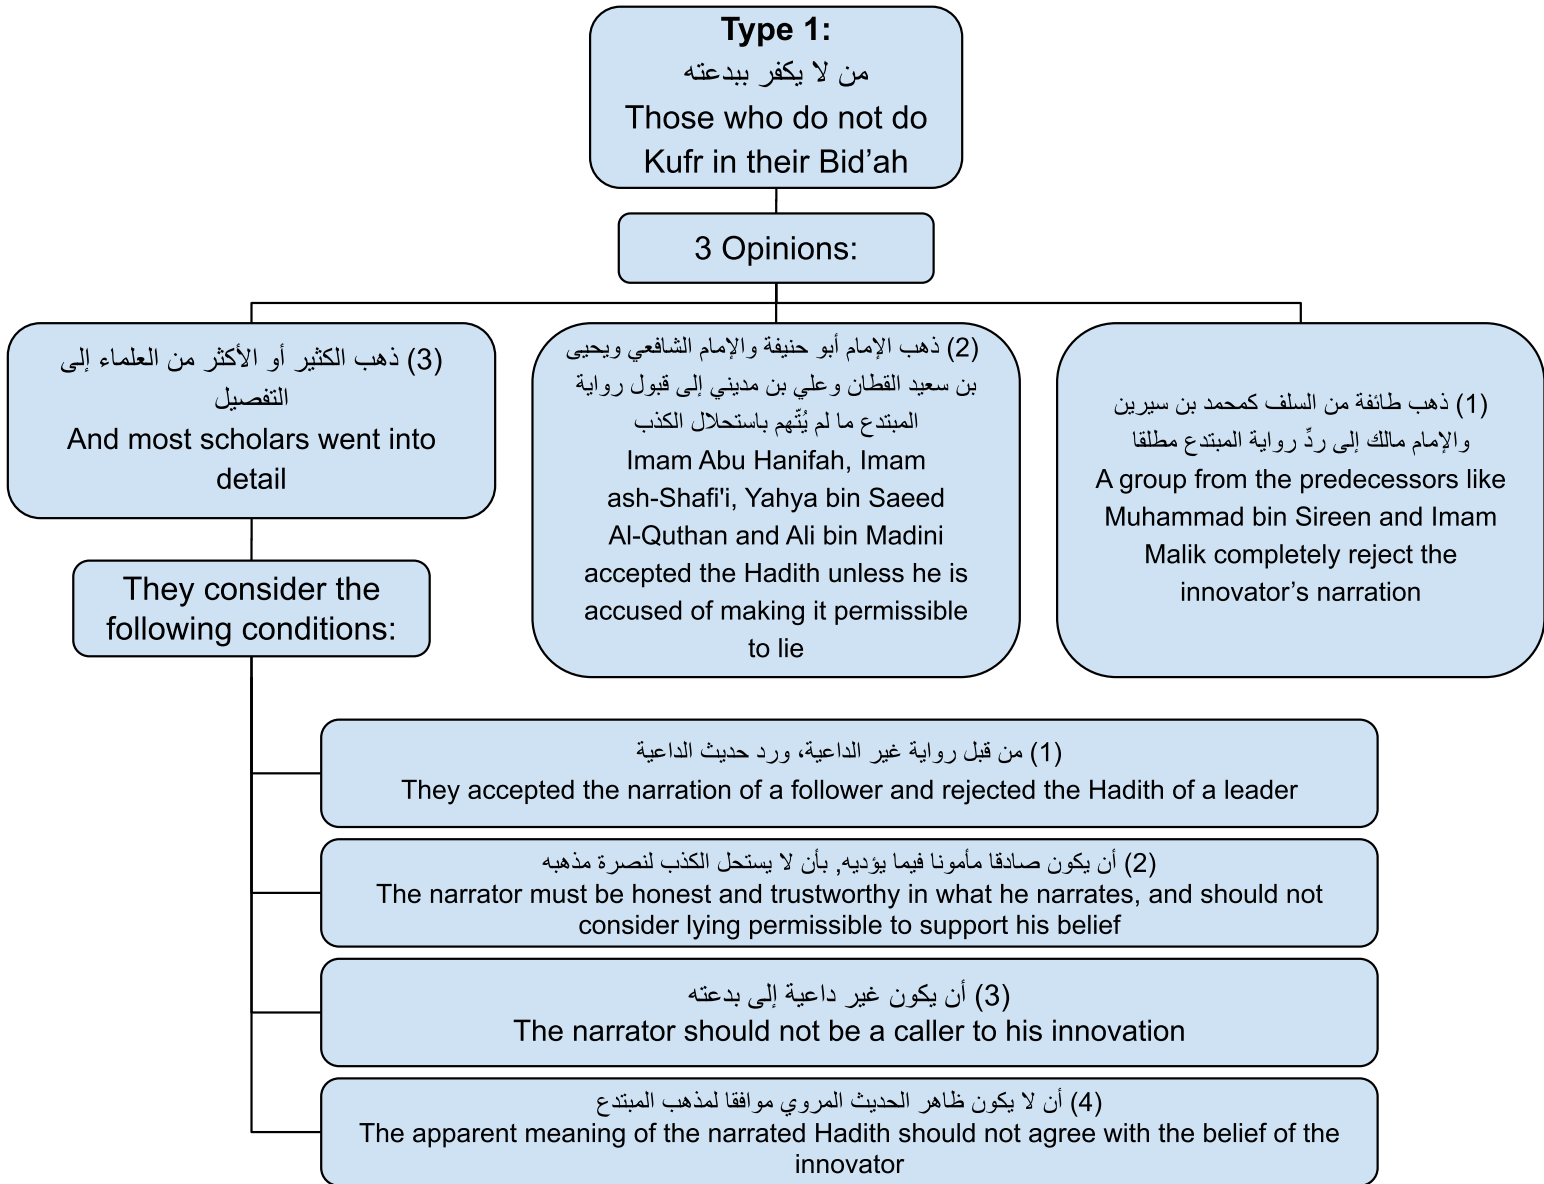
**Type 1:**
من لا يكفر ببدعته
Those who do not do Kufr in their Bid'ah

3 Opinions:

(1) ذهب طائفة من السلف كمحمد بن سيرين والإمام مالك إلى ردِّ رواية المبتدع مطلقا
A group from the predecessors like Muhammad bin Sireen and Imam Malik completely reject the innovator's narration

(2) ذهب الإمام أبو حنيفة والإمام الشافعي ويحيى بن سعيد القطان وعلي بن مديني إلى قبول رواية المبتدع ما لم يُتَّهم باستحلال الكذب
Imam Abu Hanifah, Imam ash-Shafi'i, Yahya bin Saeed Al-Quthan and Ali bin Madini accepted the Hadith unless he is accused of making it permissible to lie

(3) ذهب الكثير أو الأكثر من العلماء إلى التفصيل
And most scholars went into detail

They consider the following conditions:

(1) من قبل رواية غير الداعية، ورد حديث الداعية
They accepted the narration of a follower and rejected the Hadith of a leader

(2) أن يكون صادقا مأمونا فيما يؤديه, بأن لا يستحل الكذب لنصرة مذهبه
The narrator must be honest and trustworthy in what he narrates, and should not consider lying permissible to support his belief

(3) أن يكون غير داعية إلى بدعته
The narrator should not be a caller to his innovation

(4) أن لا يكون ظاهر الحديث المروي موافقا لمذهب المبتدع
The apparent meaning of the narrated Hadith should not agree with the belief of the innovator